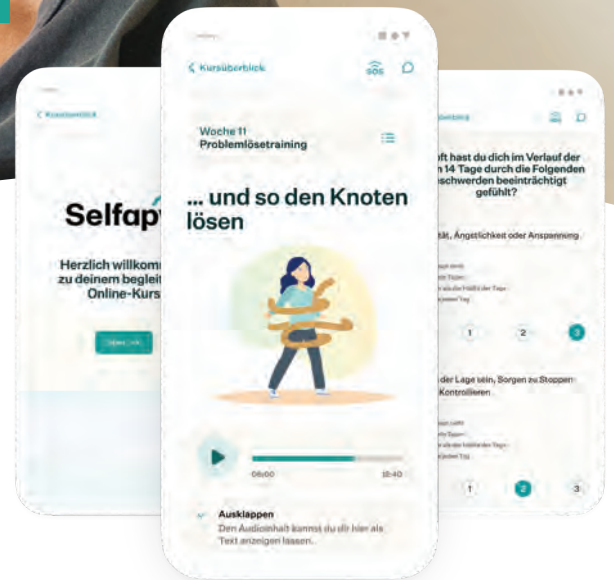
< Kursüberblick

Selfap

Herzlich willkom zu deinem begleit Online-Kurs

< Kursüberblick

SOS

Woche 11
Problemlösetraining

... und so den Knoten lösen

06:00

15:40

Ausklappen
Den Audioinhalt kannst du dir hier als Text anzeigen lassen.

oft hast du dich im Verlauf der n 14 Tage durch die Folgenden schwerden beeinträchtigt gefühlt?

ität, Ängstlichkeit oder Anspannung

1

2

3

der Lage sein, Sorgen zu Stoppen Kontrollieren

1

2

3